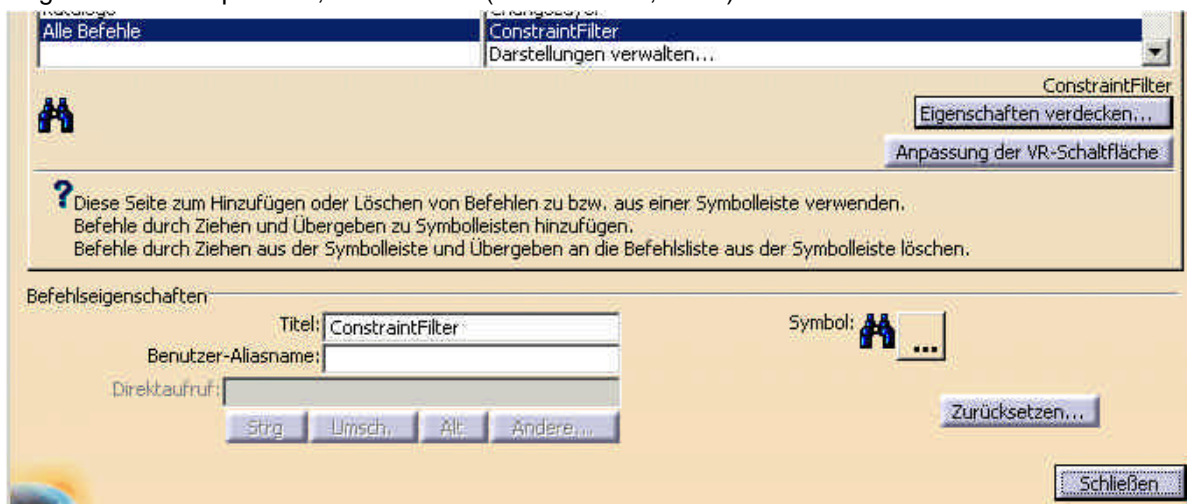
Alle Befehle
ConstraintFilter
Darstellungen verwalten...

ConstraintFilter
Eigenschaften verdecken...
Anpassung der VR-Schaltfläche

?Diese Seite zum Hinzufügen oder Löschen von Befehlen zu bzw. aus einer Symbolleiste verwenden.
Befehle durch Ziehen und Übergeben zu Symbolleisten hinzufügen.
Befehle durch Ziehen aus der Symbolleiste und Übergeben an die Befehlsliste aus der Symbolleiste löschen.

Befehlseigenschaften
Titel: ConstraintFilter
Benutzer-Aliasname:
Direktaufruf:
Strg
Umsch.
Alt
Andere...
Symbol:
...
Zurücksetzen...
Schließen